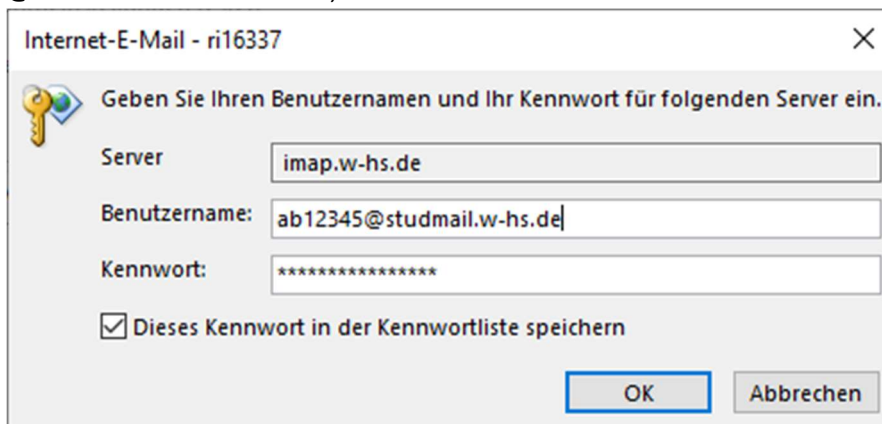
Internet-E-Mail - ri16337

×

Geben Sie Ihren Benutzernamen und Ihr Kennwort für folgenden Server ein.

Server imap.w-hs.de

Benutzername: ab12345@studmail.w-hs.de

Kennwort: ****************

☑ Dieses Kennwort in der Kennwortliste speichern

OK Abbrechen